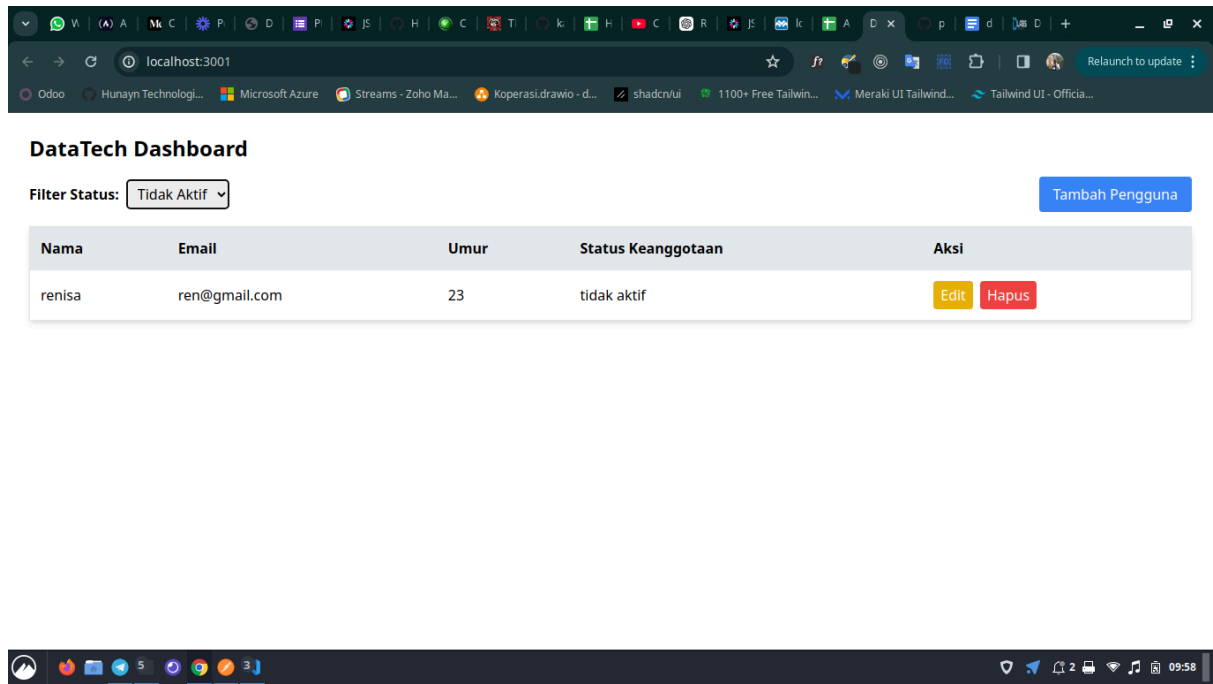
W | A | C | P | D | P | JS | H | C | T | k | H | C | R | JS | Ic | A | D × | p | d | D | +

localhost:3001

Relaunch to update

Odoo | Hunayn Technologi... | Microsoft Azure | Streams - Zoho Ma... | Koperasi.drawio - d... | shadcn/ui | 1100+ Free Tailwin... | Meraki UI Tailwind... | Tailwind UI - Officia...

DataTech Dashboard

Filter Status: Tidak Aktif

Tambah Pengguna

| Nama | Email | Umur | Status Keanggotaan | Aksi |
|---|---|---|---|---|
| renisa | ren@gmail.com | 23 | tidak aktif | Edit Hapus |

5 3 2 09:58